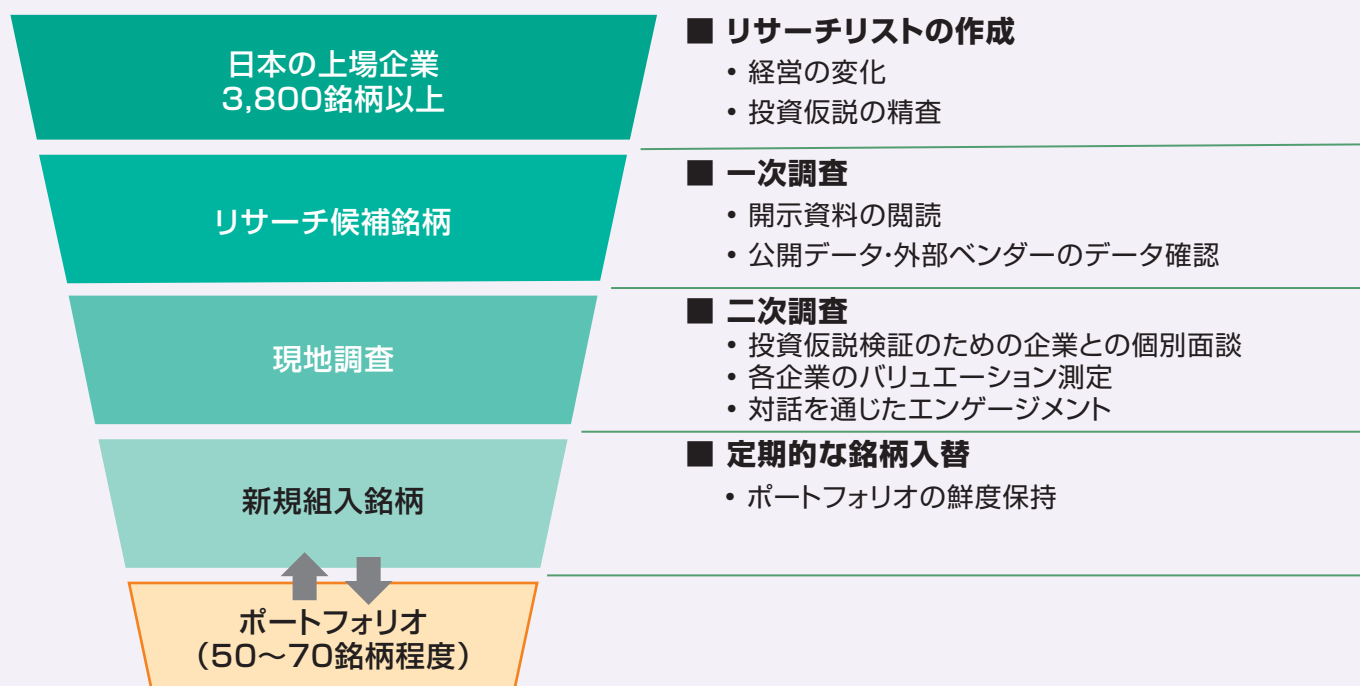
日本の上場企業
3,800銘柄以上

■ リサーチリストの作成
• 経営の変化
• 投資仮説の精査

リサーチ候補銘柄

■ 一次調査
• 開示資料の閲読
• 公開データ・外部ベンダーのデータ確認

現地調査

■ 二次調査
• 投資仮説検証のための企業との個別面談
• 各企業のバリュエーション測定
• 対話を通じたエンゲージメント

新規組入銘柄

■ 定期的な銘柄入替
• ポートフォリオの鮮度保持

ポートフォリオ
（50～70銘柄程度）